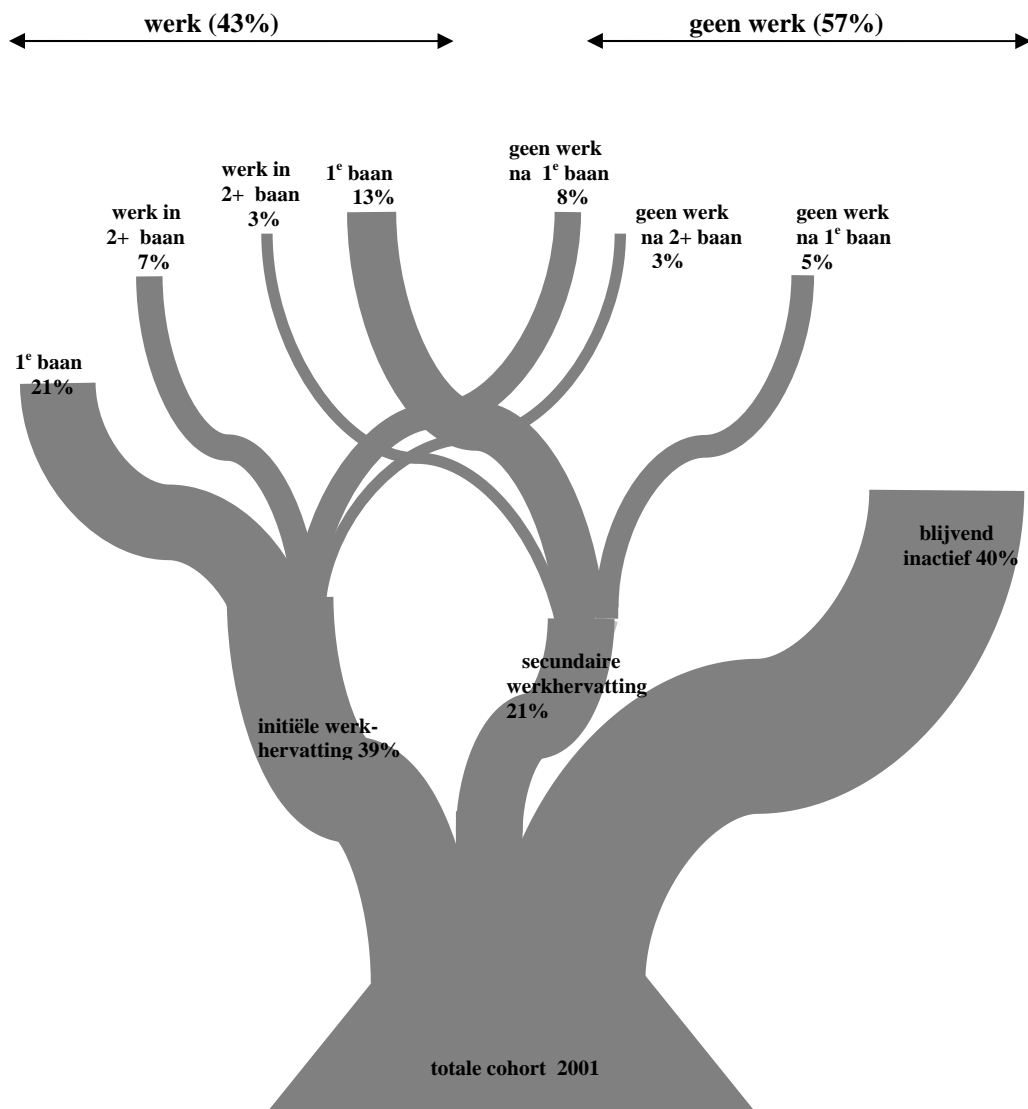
werk (43%)

geen werk (57%)

werk in 2+ baan 3%

$1^e$ baan 13%

geen werk na $1^e$ baan 8%

werk in 2+ baan 7%

geen werk na 2+ baan 3%

geen werk na $1^e$ baan 5%

$1^e$ baan 21%

blijvend inactief 40%

secundaire werkhervatting 21%

initiële werkhervatting 39%

totale cohort 2001